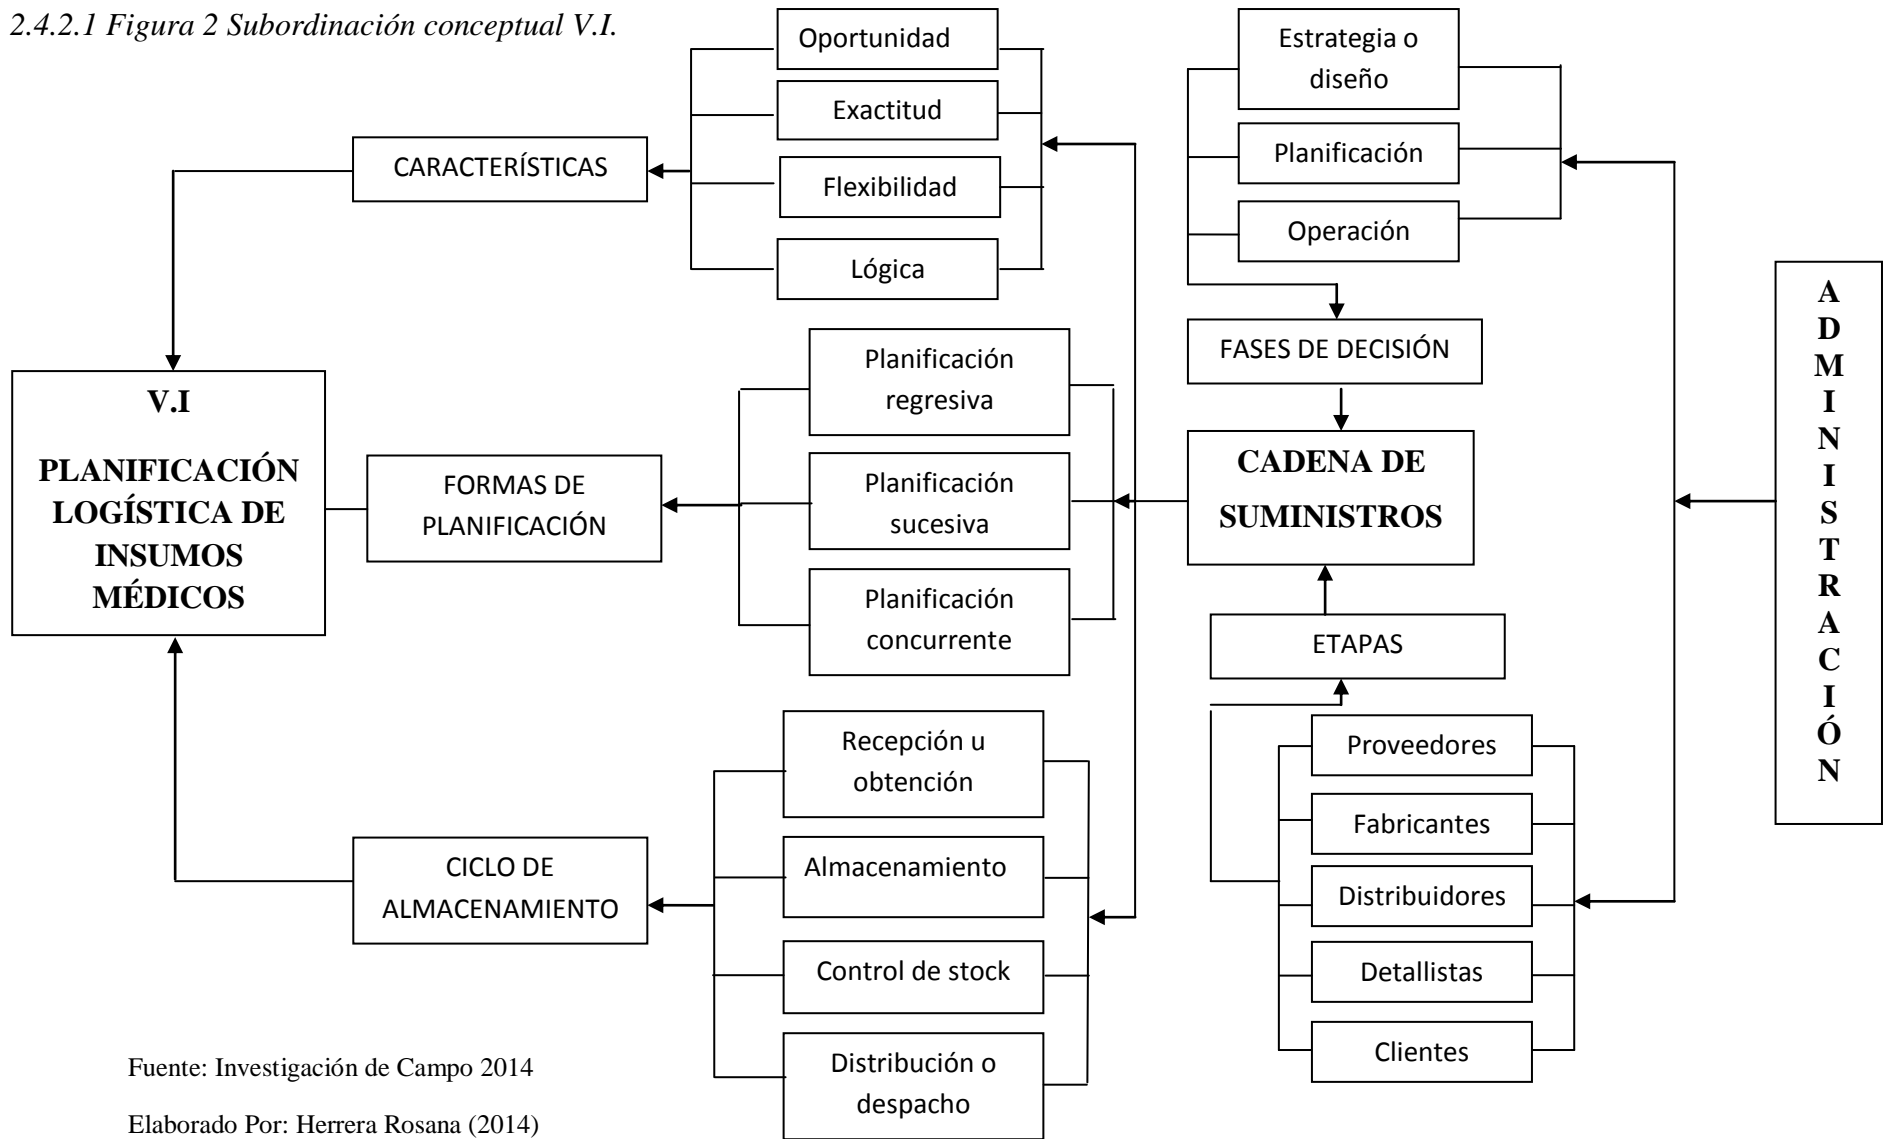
2.4.2.1 Figura 2 Subordinación conceptual V.I.

Oportunidad

Exactitud

Flexibilidad

Lógica

CARACTERÍSTICAS

Estrategia o diseño

Planificación

Operación

FASES DE DECISIÓN

V.I

PLANIFICACIÓN LOGÍSTICA DE INSUMOS MÉDICOS

FORMAS DE PLANIFICACIÓN

Planificación regresiva

Planificación sucesiva

Planificación concurrente

CADENA DE SUMINISTROS

ADMINISTRACIÓN

ETAPAS

Proveedores

Fabricantes

Distribuidores

Detallistas

Clientes

CICLO DE ALMACENAMIENTO

Recepción u obtención

Almacenamiento

Control de stock

Distribución o despacho

Fuente: Investigación de Campo 2014

Elaborado Por: Herrera Rosana (2014)